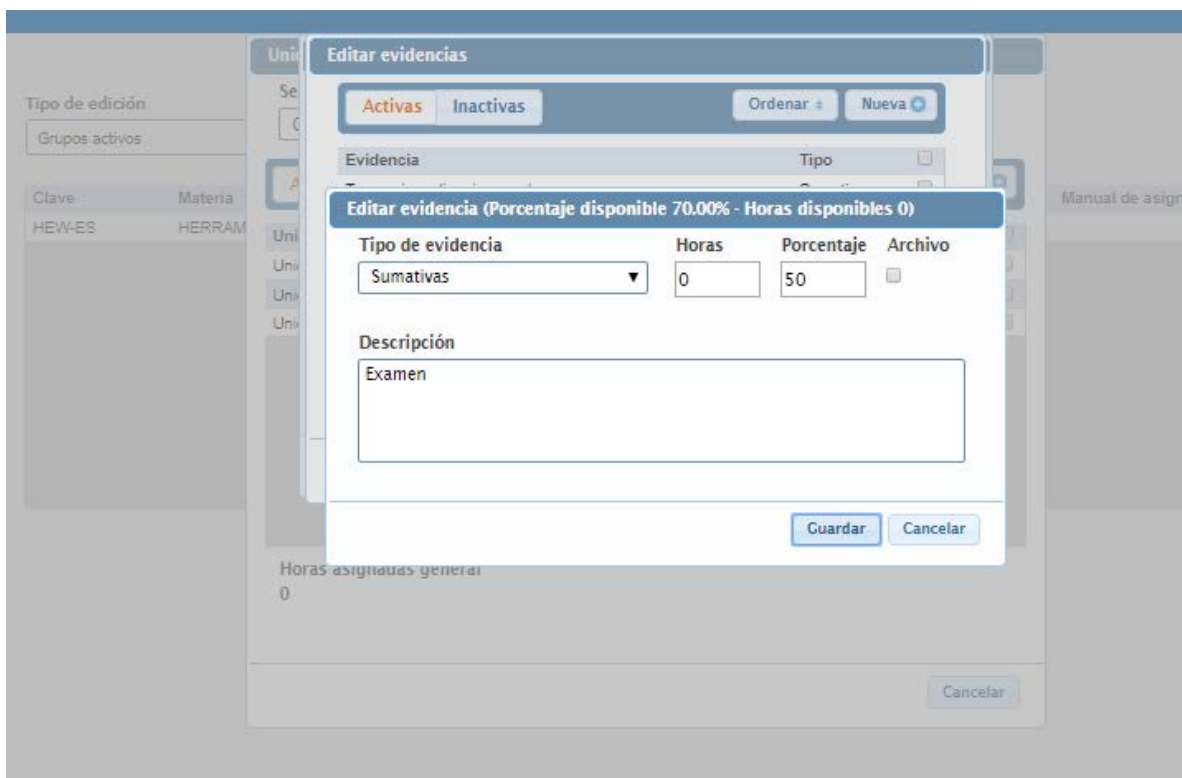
Tipo de edición
Grupos activos

| Clave | Materia | Manual de asig |
|---|---|---|
| HEW-ES | HERRAM | |

Uni
Se
Uni
Uni
Uni
Uni

Horas asignadas general
0

Cancelar

Editar evidencias

Activas Inactivas
Ordenar Nueva

| Evidencia | Tipo |
|---|---|

Editar evidencia (Porcentaje disponible 70.00% - Horas disponibles 0)

Tipo de evidencia
Sumativas
Horas
0
Porcentaje
50
Archivo

Descripción
Examen

Guardar Cancelar